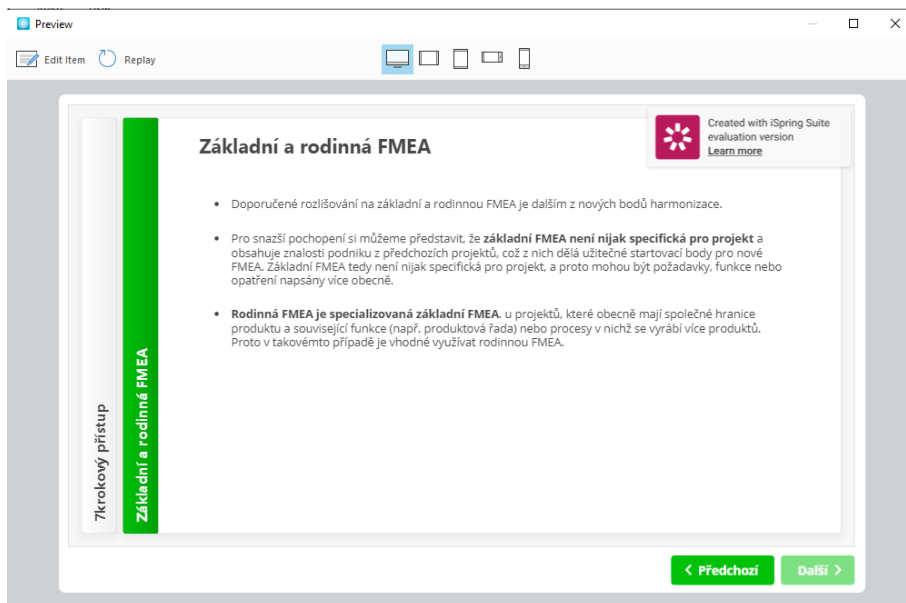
Preview

Edit Item Replay

Created with iSpring Suite evaluation version
Learn more

Základní a rodinná FMEA

• Doporučené rozlišování na základní a rodinnou FMEA je dalším z nových bodů harmonizace.

• Pro snazší pochopení si můžeme představit, že **základní FMEA není nijak specifická pro projekt** a obsahuje znalosti podniku z předchozích projektů, což z nich dělá užitečné startovací body pro nové FMEA. Základní FMEA tedy není nijak specifická pro projekt, a proto mohou být požadavky, funkce nebo opatření napsány více obecně.

• **Rodinná FMEA je specializovaná základní FMEA**. u projektů, které obecně mají společné hranice produktu a související funkce (např. produktová řada) nebo procesy v nichž se vyrábí více produktů. Proto v takovémto případě je vhodné využívat rodinnou FMEA.

7krokový přístup

Základní a rodinná FMEA

Předchozí

Další